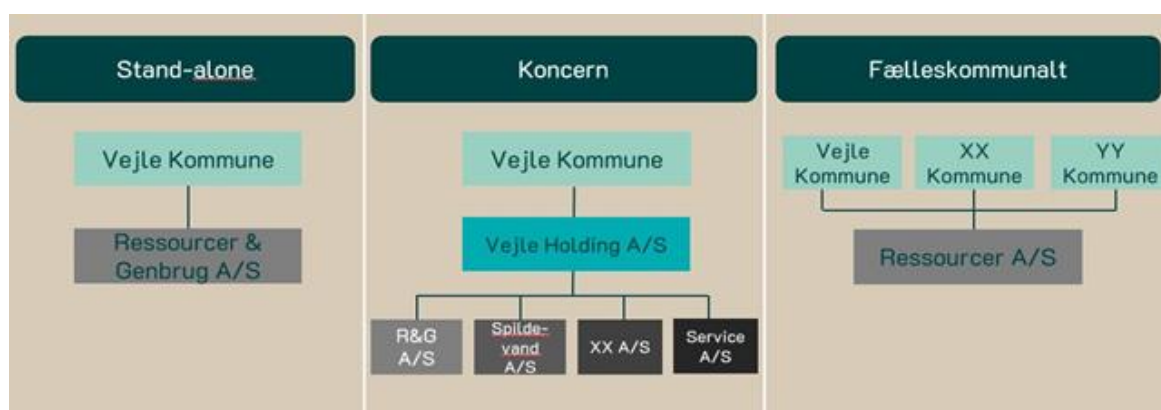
Stand-alone

Vejle Kommune

Ressourcer & Genbrug A/S

Koncern

Vejle Kommune

Vejle Holding A/S

R&G A/S

Spilde-vand A/S

XX A/S

Service A/S

Fælleskommunalt

Vejle Kommune

XX Kommune

YY Kommune

Ressourcer A/S